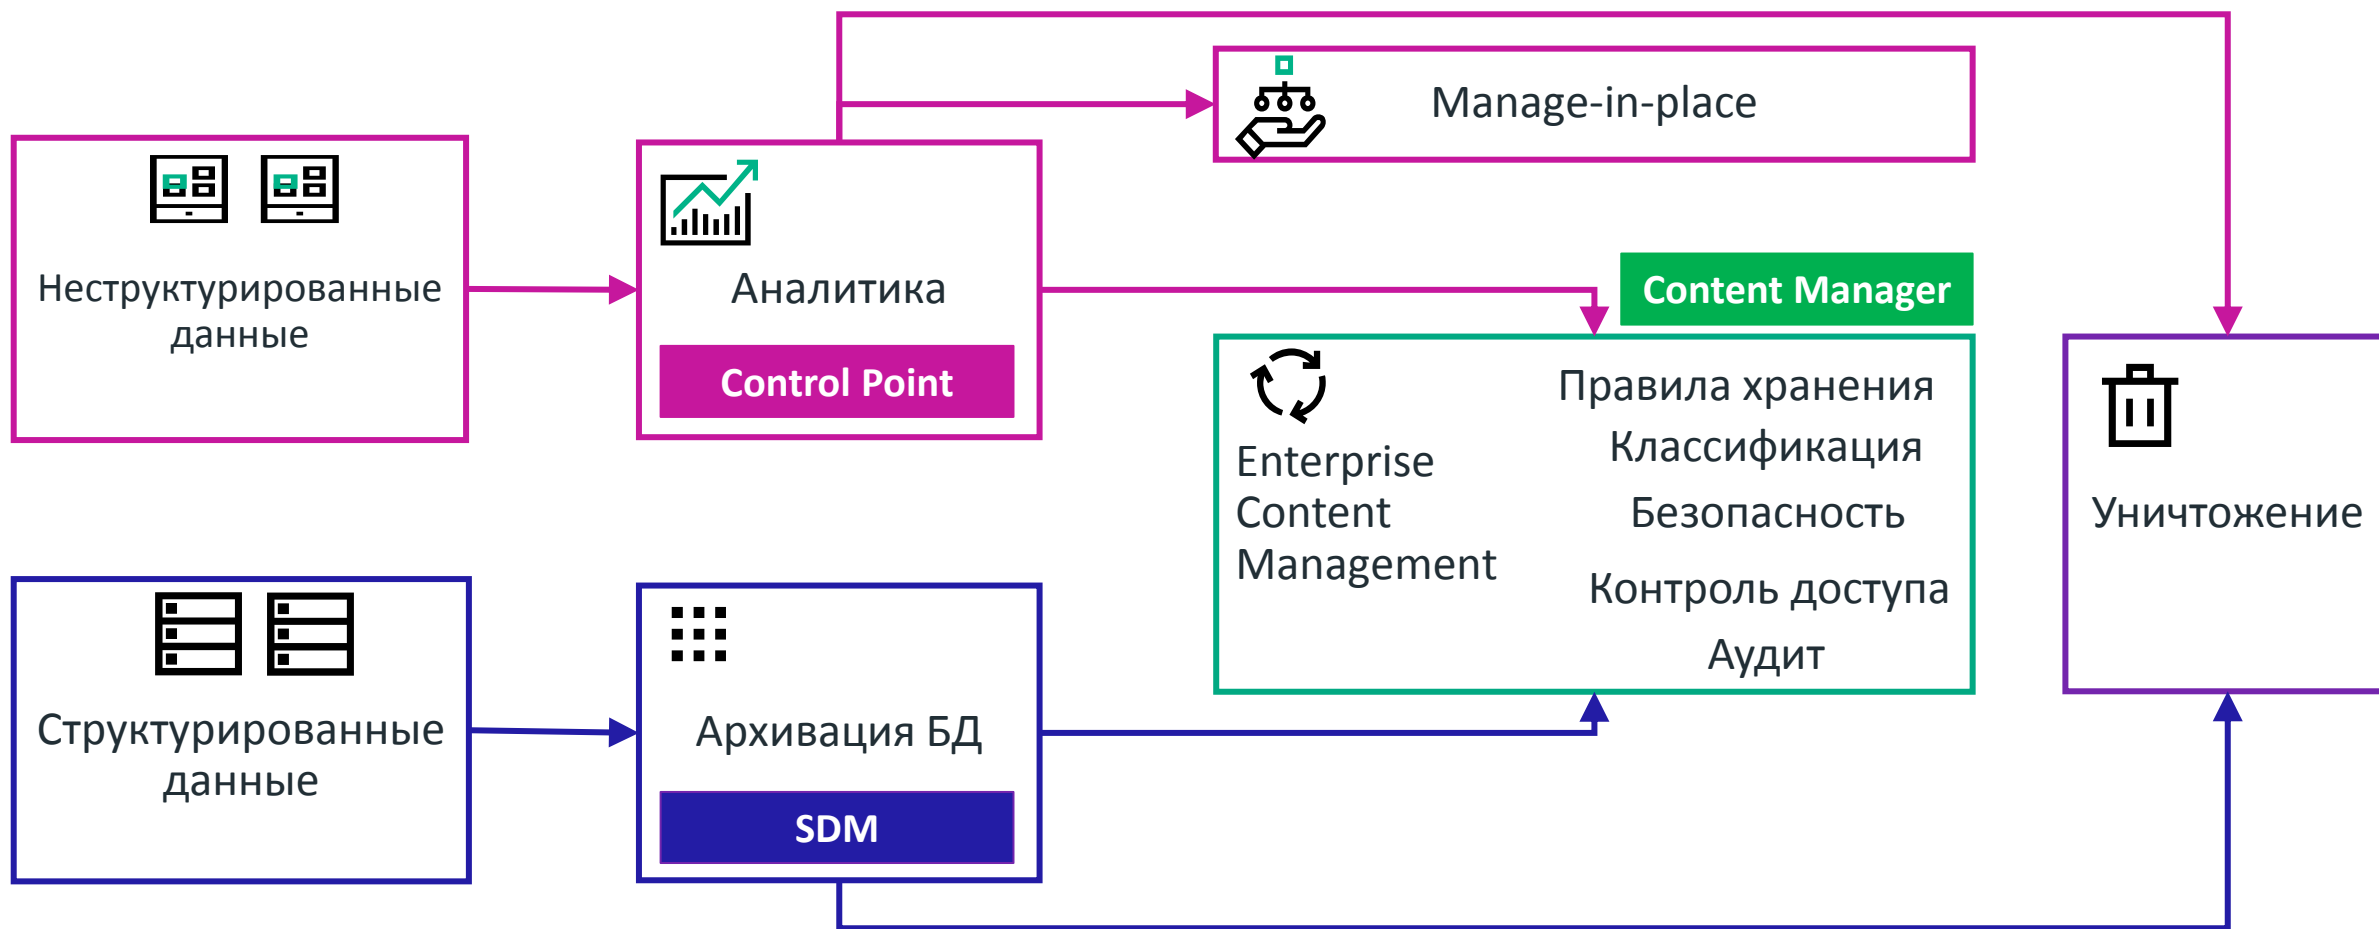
Manage-in-place

Неструктурированные данные

Аналитика

Control Point

Content Manager

Enterprise Content Management

Правила хранения

Классификация

Безопасность

Контроль доступа

Аудит

Уничтожение

Структурированные данные

Архивация БД

SDM